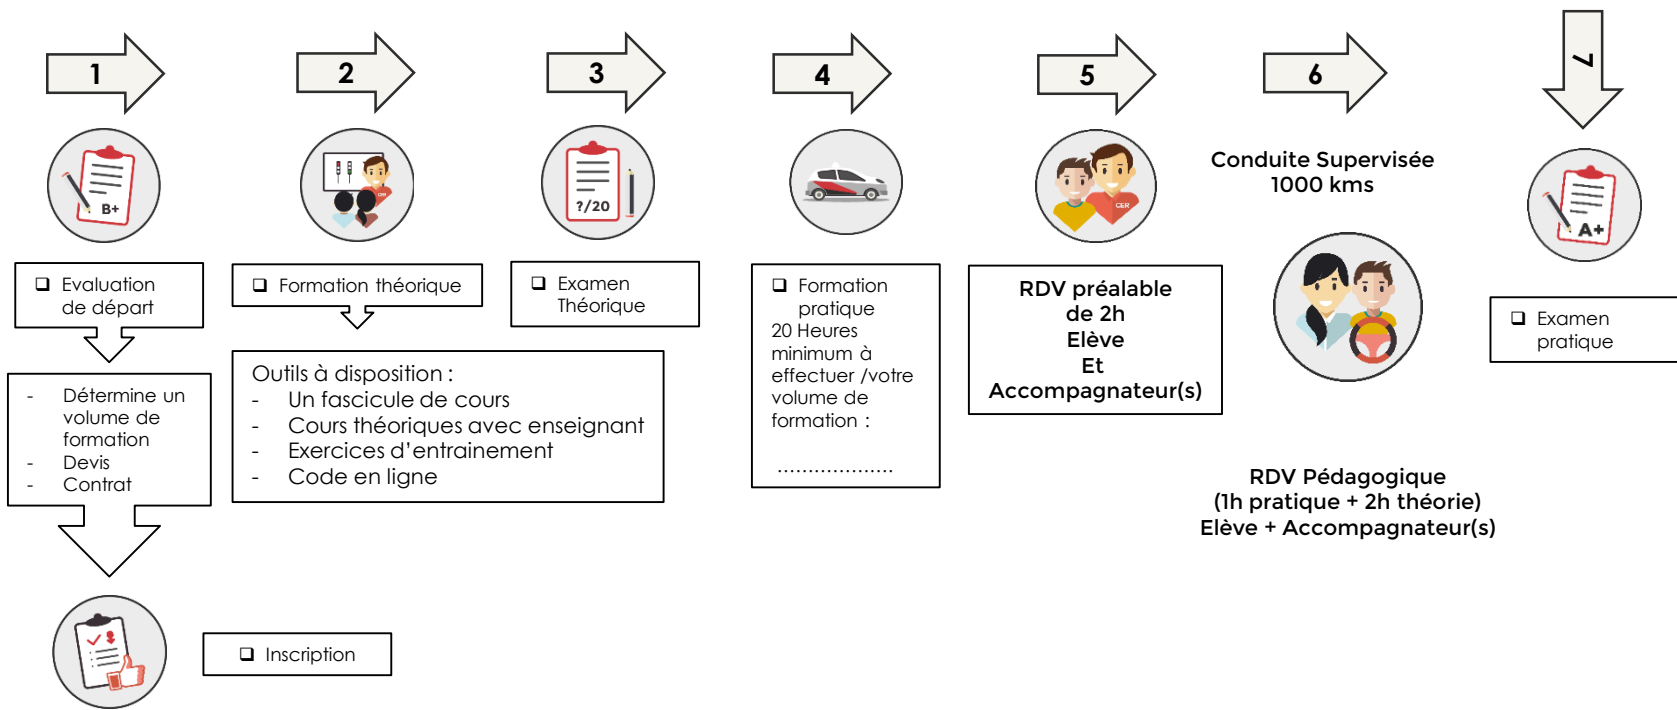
1

2

3

4

5

6

7

B+

?/20

CER

Conduite Supervisée
1000 kms

A+

❑ Evaluation de départ

❑ Formation théorique

❑ Examen Théorique

❑ Formation pratique
20 Heures minimum à effectuer /votre volume de formation :

..................

RDV préalable de 2h
Elève
Et
Accompagnateur(s)

❑ Examen pratique

- Détermine un volume de formation
- Devis
- Contrat

Outils à disposition :
- Un fascicule de cours
- Cours théoriques avec enseignant
- Exercices d'entrainement
- Code en ligne

RDV Pédagogique
(1h pratique + 2h théorie)
Elève + Accompagnateur(s)

❑ Inscription